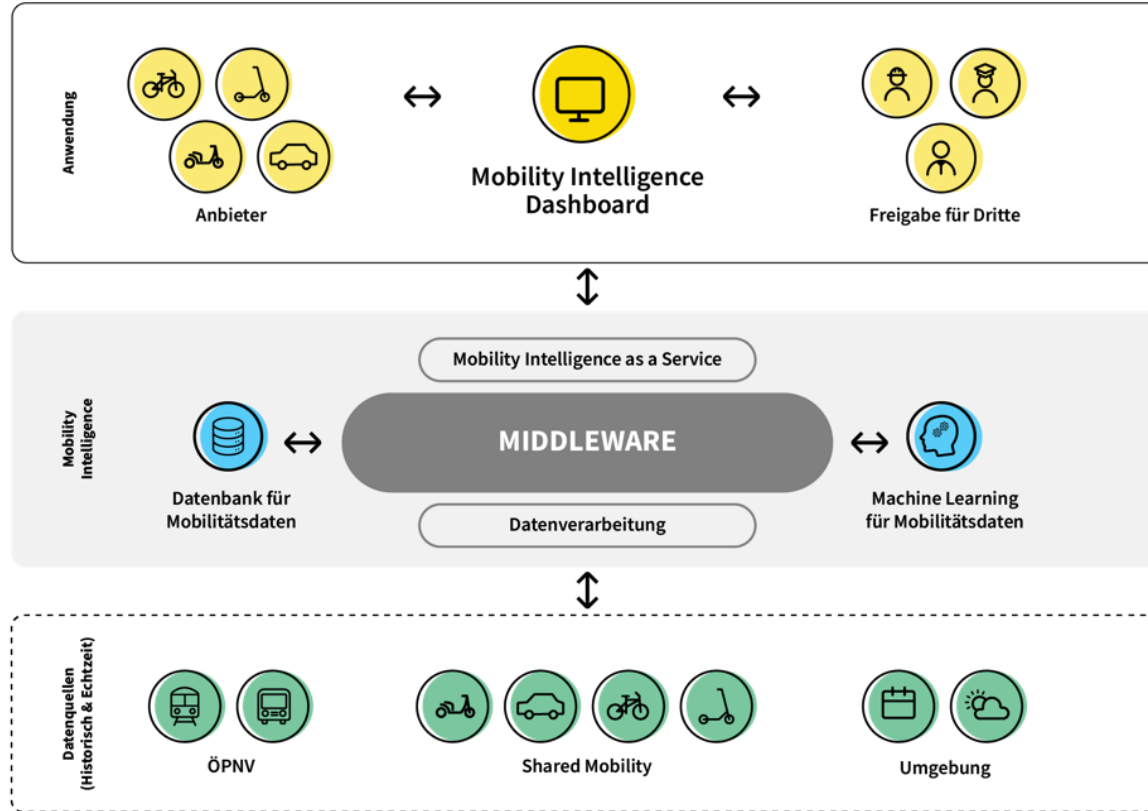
Anwendung

Anbieter

Mobility Intelligence Dashboard

Freigabe für Dritte

Mobility Intelligence

Mobility Intelligence as a Service

Datenbank für Mobilitätsdaten

MIDDLEWARE

Machine Learning für Mobilitätsdaten

Datenverarbeitung

Datenquellen (Historisch & Echtzeit)

ÖPNV

Shared Mobility

Umgebung